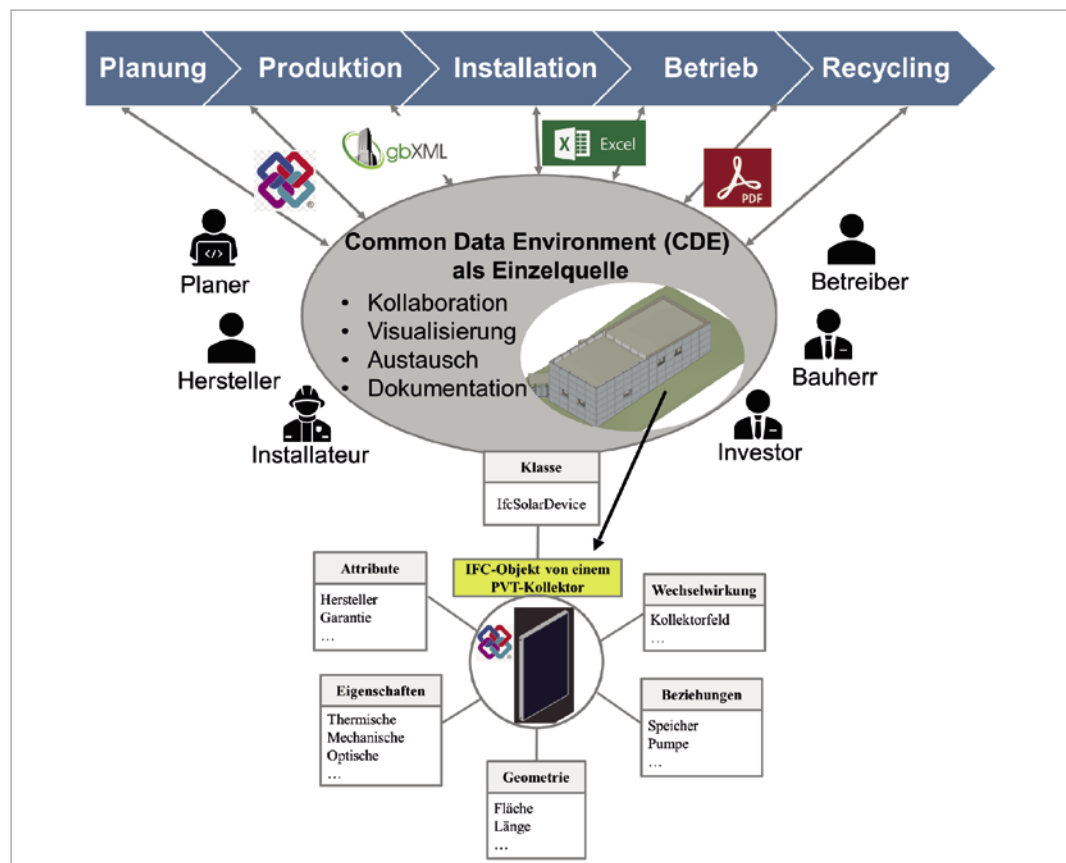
Planung
Produktion
Installation
Betrieb
Recycling

gbXML
Excel
PDF

Common Data Environment (CDE) als Einzelquelle
• Kollaboration
• Visualisierung
• Austausch
• Dokumentation

Planer
Hersteller
Installateur
Betreiber
Bauherr
Investor

Klasse
IfcSolarDevice

IFC-Objekt von einem PVT-Kollektor

Attribute
Hersteller
Garantie
…

Wechselwirkung
Kollektorfeld
…

Eigenschaften
Thermische
Mechanische
Optische
…

Beziehungen
Speicher
Pumpe
…

Geometrie
Fläche
Länge
…